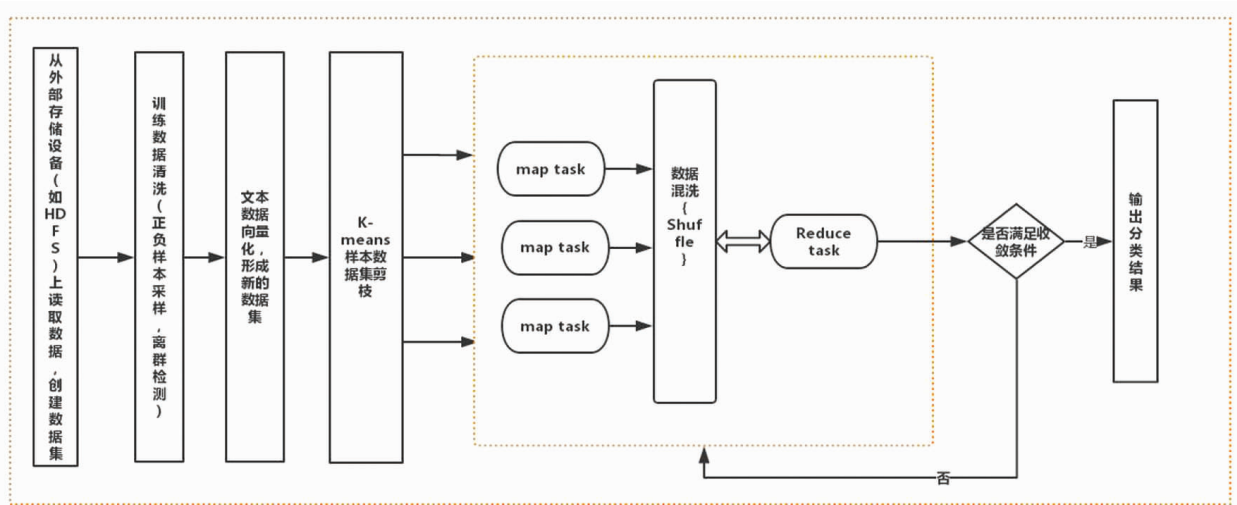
从外部存储设备（如HDFS）上读取数据，创建数据集

训练数据清洗（正负样本采样，离群检测）

文本数据向量化，形成新的数据集

K-means样本数据集剪枝

map task

map task

map task

数据混洗{Shuffle}

Reduce task

是否满足收敛条件

是

否

输出分类结果